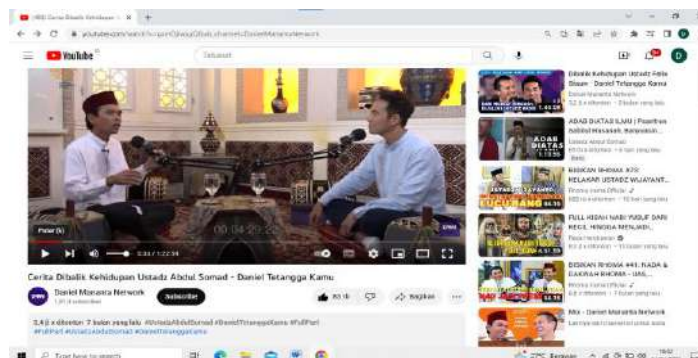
YouTube

Telusuri

Cerita Dibalik Kehidupan Ustadz Abdul Somad - Daniel Tetangga Kamu

Daniel Mananta Network

Subscribe

Bagikan

3,4jt x ditonton 7 bulan yang lalu #UstadzAbdulSomad #DanielTetanggaKamu #FullPart

Dibalik Kehidupan Ustadz Felix Siauw - Daniel Tetangga Kamu

Daniel Mananta Network

ADAB DIATAS ILMU | Pesantren

ADAB DIATAS ILMU

BISIKAN RHOMA #70 PELAKOR USTADZ WIJAYANT...

Rhoma Irama Official

FULL KISAH NABI YUSUF DARI KECIL HINGGA MENJADI...

BISIKAN RHOMA #41: NADA & DAKWAH RHOMA - UAS,...

Rhoma Irama Official

Mix - Daniel Mananta Network

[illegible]